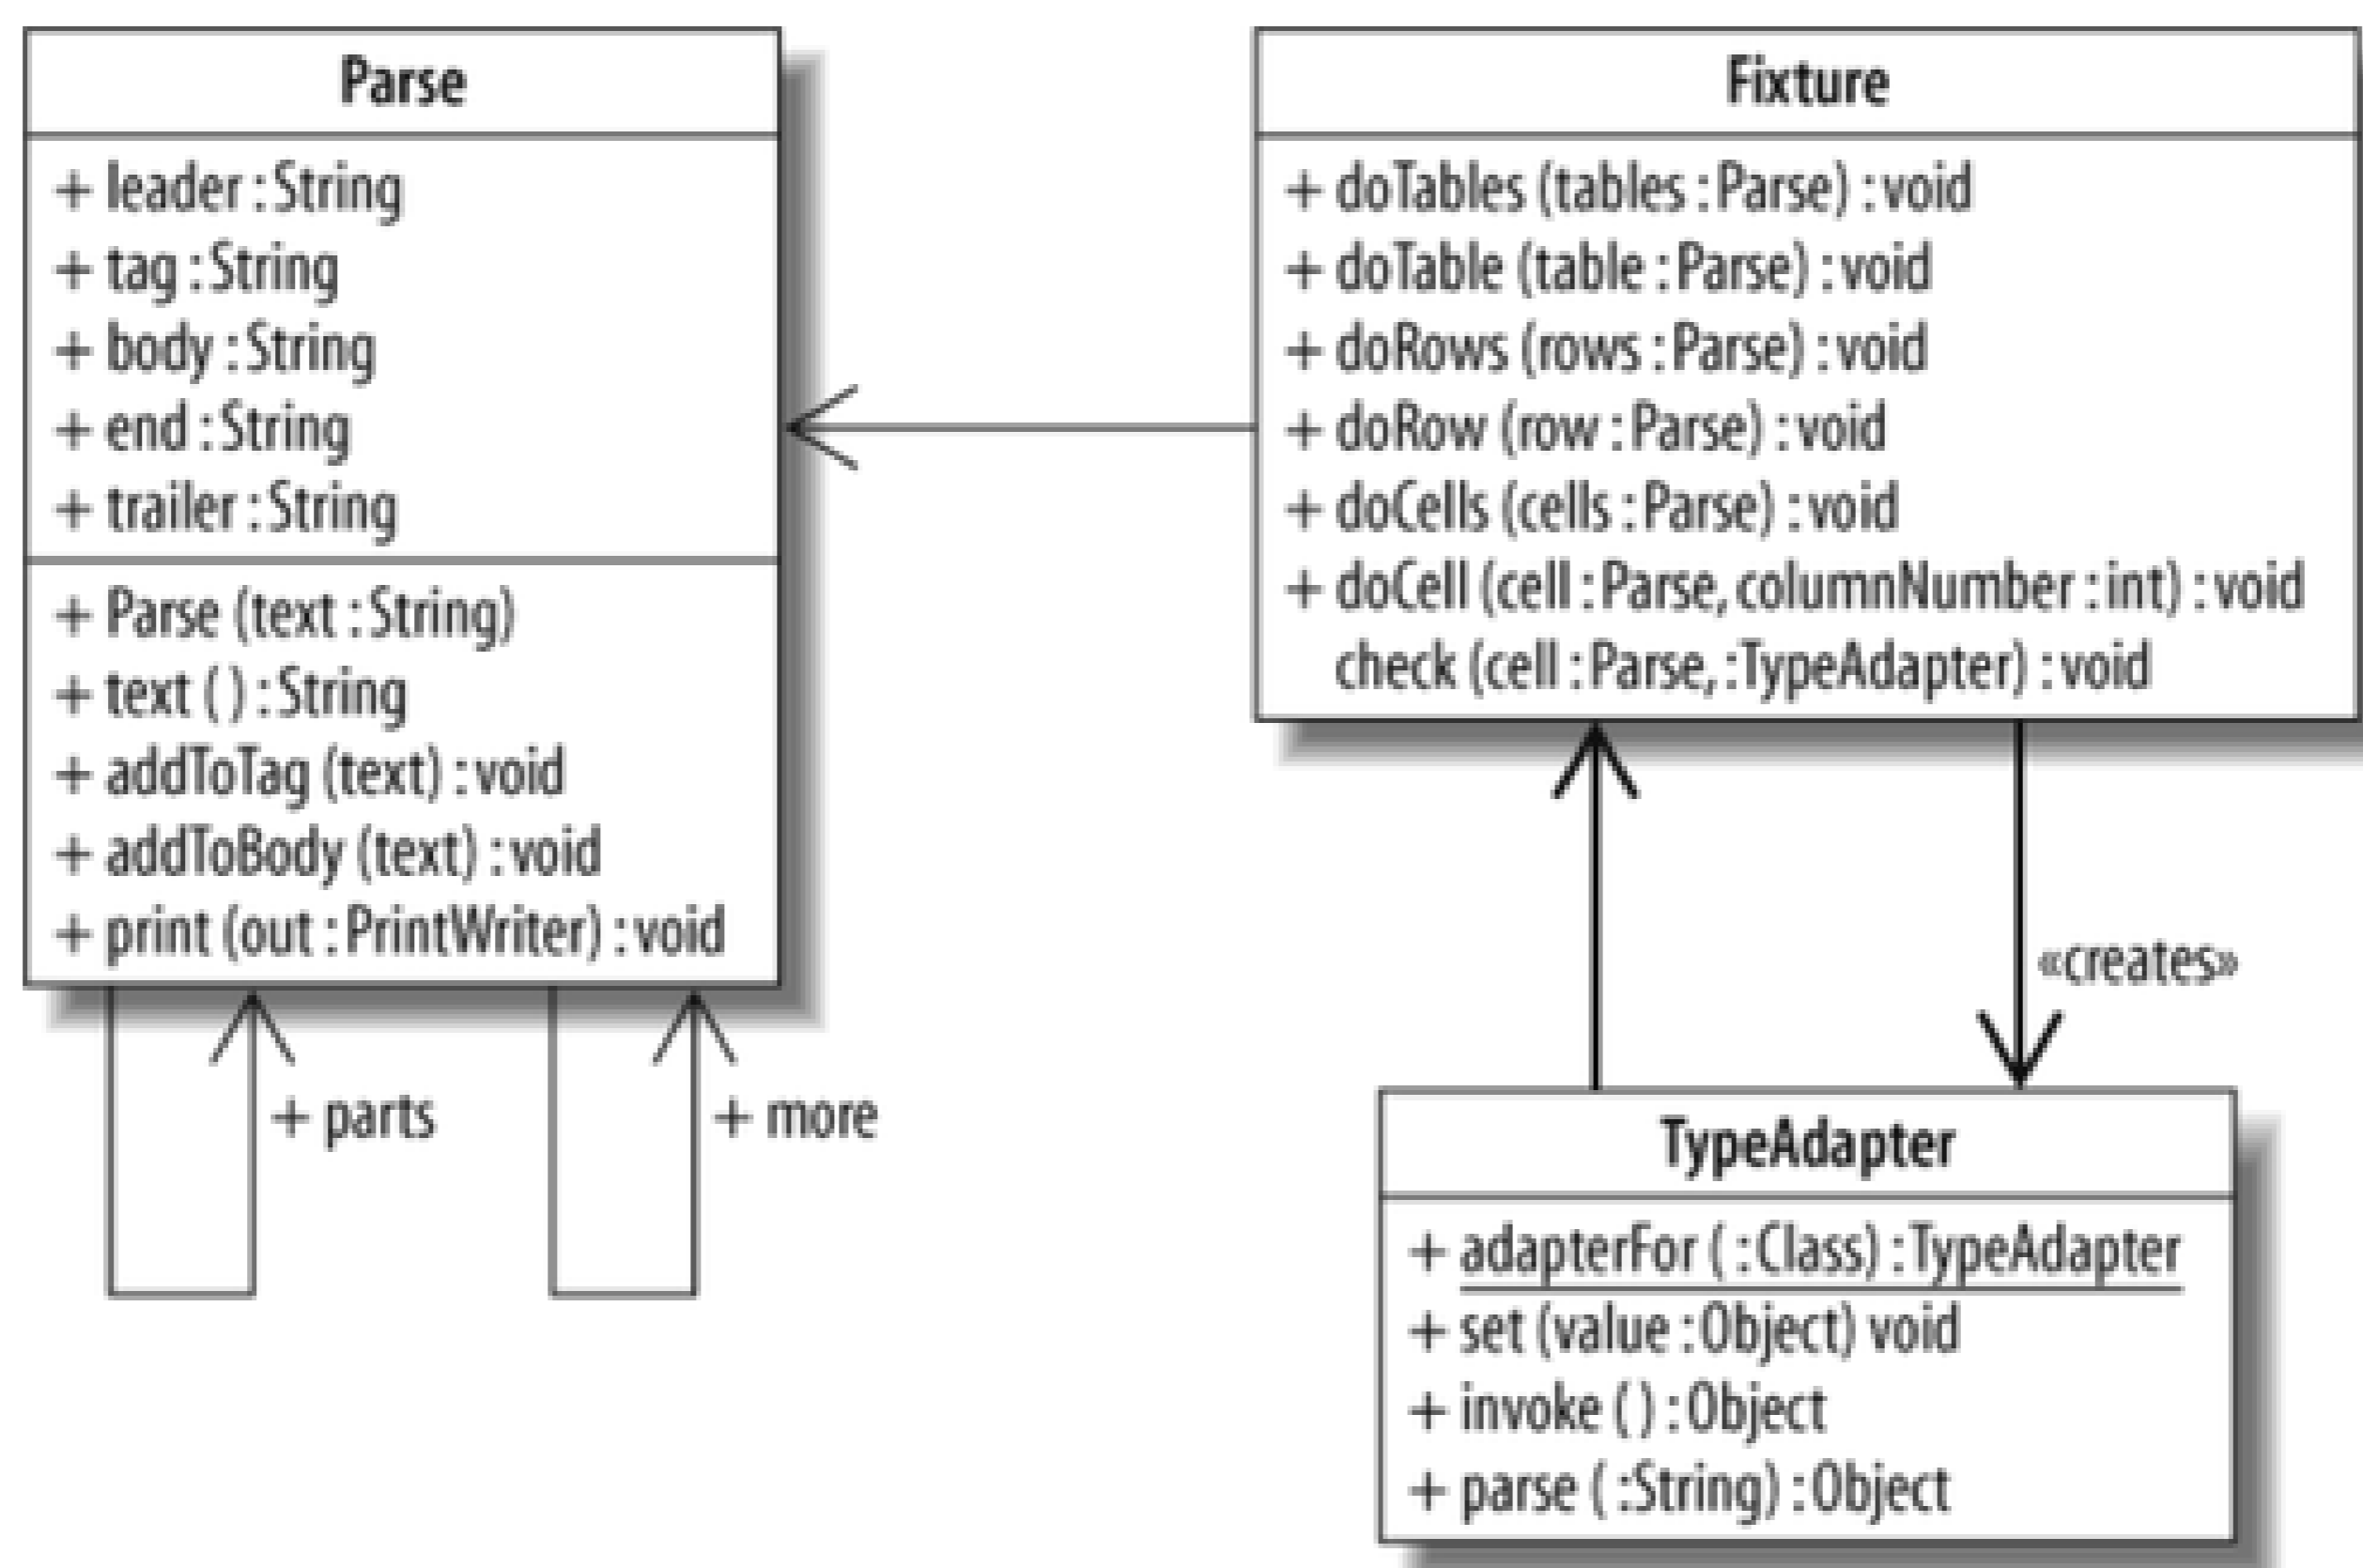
Parse

+ leader : String
+ tag : String
+ body : String
+ end : String
+ trailer : String

+ Parse (text : String)
+ text ( ) : String
+ addToTag (text) : void
+ addToBody (text) : void
+ print (out : PrintWriter) : void

+ parts

+ more

Fixture

+ doTables (tables : Parse) : void
+ doTable (table : Parse) : void
+ doRows (rows : Parse) : void
+ doRow (row : Parse) : void
+ doCells (cells : Parse) : void
+ doCell (cell : Parse, columnNumber : int) : void
check (cell : Parse, : TypeAdapter) : void

«creates»

TypeAdapter

+ adapterFor ( : Class) : TypeAdapter
+ set (value : Object) void
+ invoke ( ) : Object
+ parse ( : String) : Object